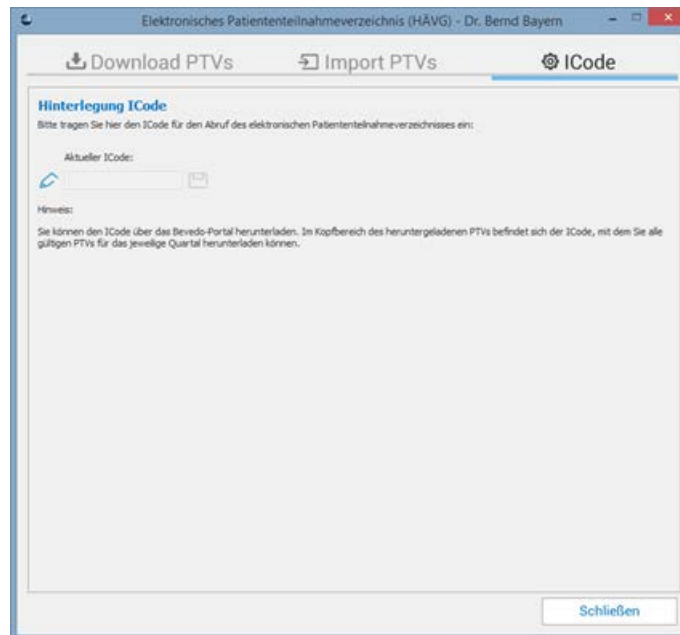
Elektronisches Patiententeilnahmeverzeichnis (HÄVG) - Dr. Bernd Bayern

Download PTVs

Import PTVs

ICode

Hinterlegung ICode

Bitte tragen Sie hier den ICode für den Abruf des elektronischen Patiententeilnahmeverzeichnisses ein:

Aktueller ICode:

Hinweis:

Sie können den ICode über das Bevedo-Portal herunterladen. Im Kopfbereich des heruntergeladenen PTVs befindet sich der ICode, mit dem Sie alle gültigen PTVs für das jeweilige Quartal herunterladen können.

Schließen